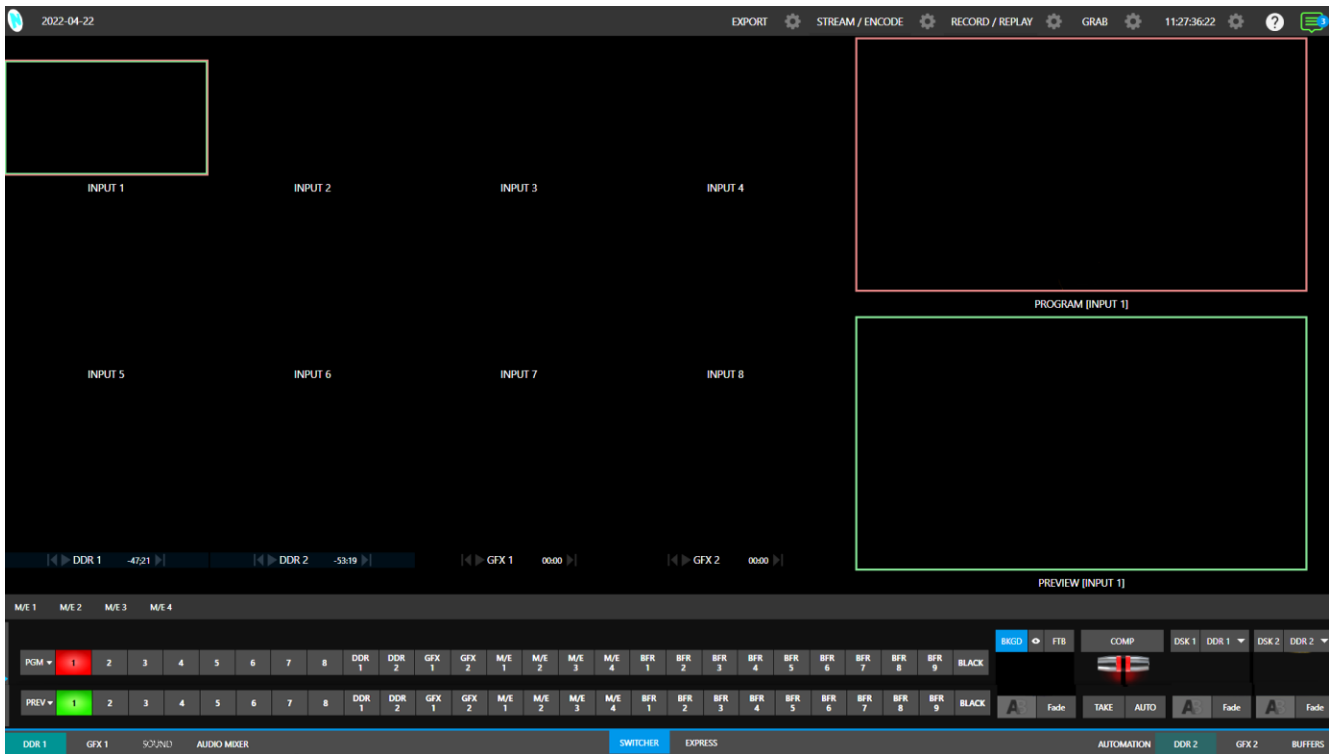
2022-04-22

EXPORT STREAM / ENCODE RECORD / REPLAY GRAB 11:27:36:22 ? 3

INPUT 1 INPUT 2 INPUT 3 INPUT 4

PROGRAM [INPUT 1]

INPUT 5 INPUT 6 INPUT 7 INPUT 8

DDR 1 -47:21 DDR 2 -53:19 GFX 1 00:00 GFX 2 00:00

PREVIEW [INPUT 1]

M/E 1 M/E 2 M/E 3 M/E 4

PGM 1 2 3 4 5 6 7 8 DDR 1 DDR 2 GFX 1 GFX 2 M/E 1 M/E 2 M/E 3 M/E 4 BFR 1 BFR 2 BFR 3 BFR 4 BFR 5 BFR 6 BFR 7 BFR 8 BFR 9 BLACK

PREV 1 2 3 4 5 6 7 8 DDR 1 DDR 2 GFX 1 GFX 2 M/E 1 M/E 2 M/E 3 M/E 4 BFR 1 BFR 2 BFR 3 BFR 4 BFR 5 BFR 6 BFR 7 BFR 8 BFR 9 BLACK

BKGD FTB COMP DSK 1 DDR 1 DSK 2 DDR 2

A Fade TAKE AUTO A Fade A Fade

DDR 1 GFX 1 SOUND AUDIO MIXER SWITCHER EXPRESS AUTOMATION DDR 2 GFX 2 BUFFERS